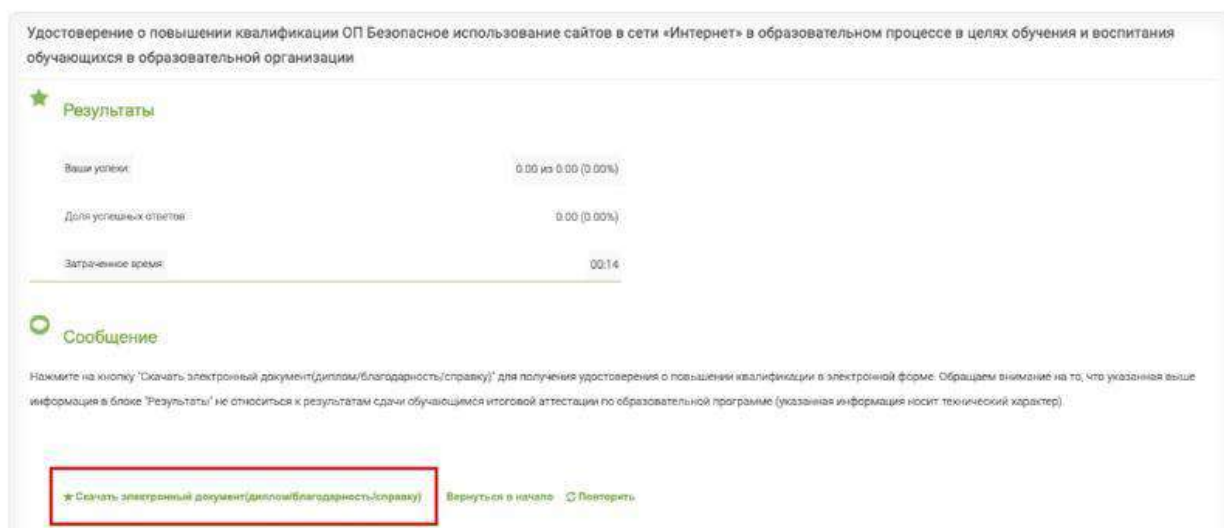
Удостоверение о повышении квалификации ОП Безопасное использование сайтов в сети «Интернет» в образовательном процессе в целях обучения и воспитания обучающихся в образовательной организации

Результаты

| | |
|---|---|
| Ваши успехи: | 0.00 из 0.00 (0.00%) |
| Доля успешных ответов: | 0.00 (0.00%) |
| Затраченное время: | 00:14 |

Сообщение

Нажмите на кнопку "Скачать электронный документ(диплом/благодарность/справку)" для получения удостоверения о повышении квалификации в электронной форме. Обращаем внимание на то, что указанная выше информация в блоке "Результаты" не относиться к результатам сдачи обучающимся итоговой аттестации по образовательной программе (указанная информация носит технический характер).

★ Скачать электронный документ(диплом/благодарность/справку) Вернуться в начало Повторить